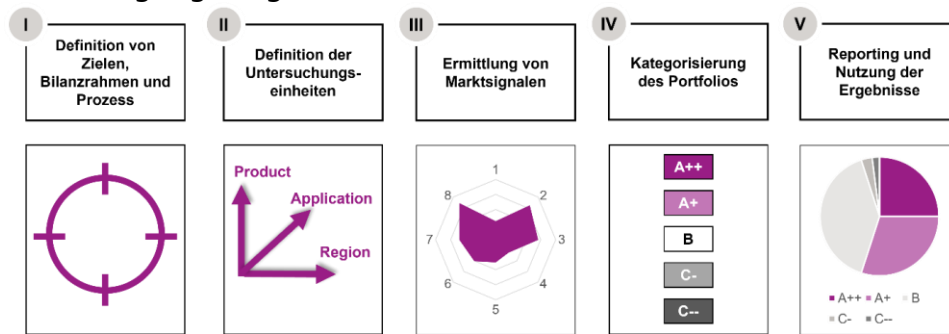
I
Definition von Zielen, Bilanzrahmen und Prozess

II
Definition der Untersuchungseinheiten

III
Ermittlung von Marktsignalen

IV
Kategorisierung des Portfolios

V
Reporting und Nutzung der Ergebnisse

Product
Application
Region

1
2
3
4
5
6
7
8

A++
A+
B
C-
C--

A++ A+ B
C- C--